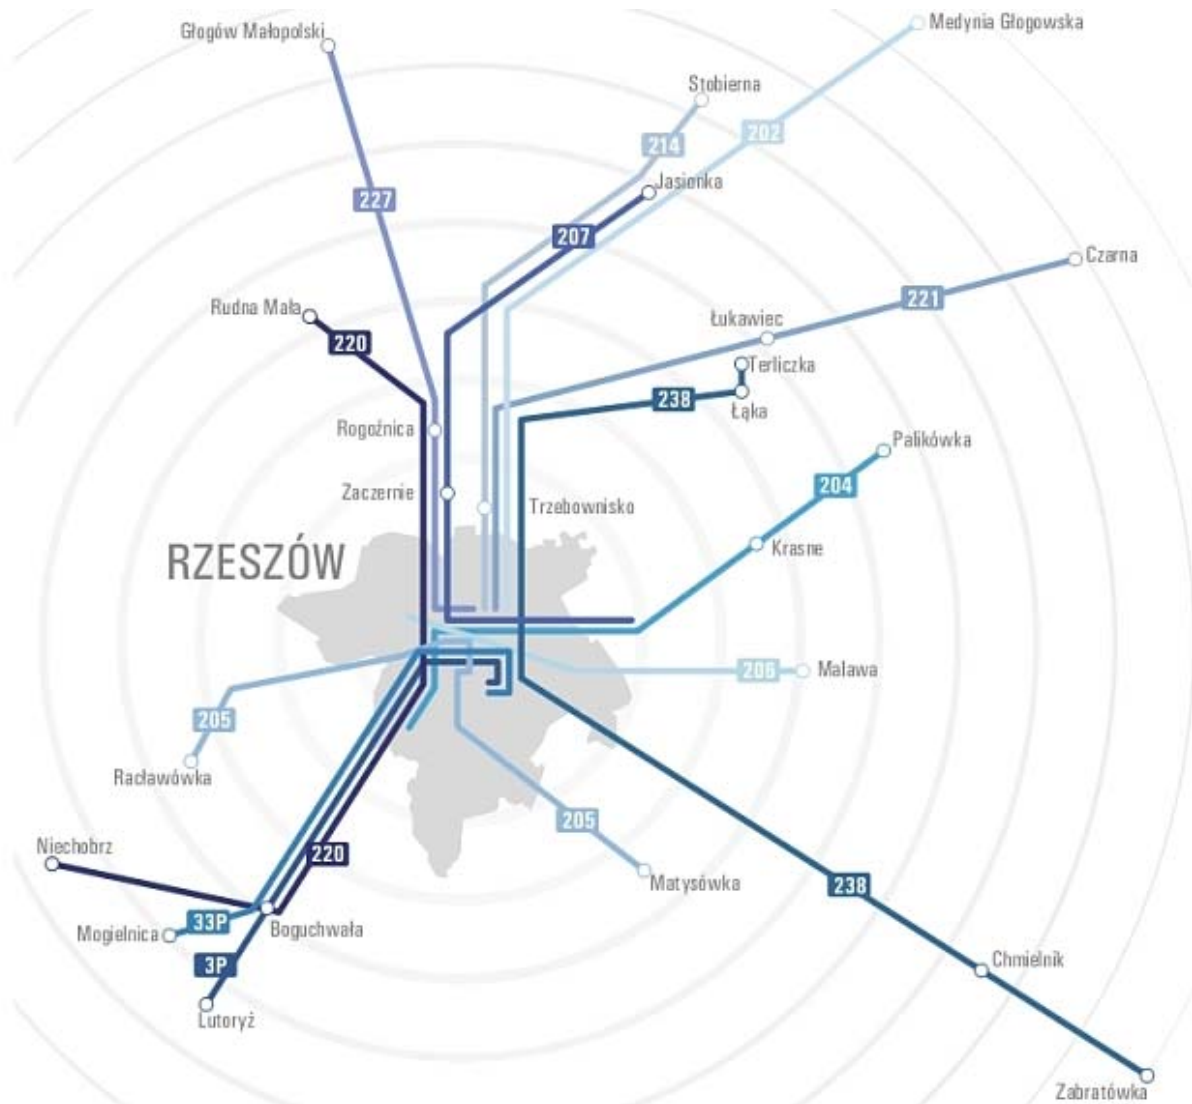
Głogów Małopolski
Medynia Głogowska
Stobierna
214
202
Jasionka
227
207
Czarna
221
Rudna Mała
Łukawiec
220
Terliczka
238
Łąka
Rogoźnica
Palikówka
Zaczernie
Trzebownisko
204
RZESZÓW
Krasne
206
Malawa
205
Racławówka
205
Niechobrz
220
Matysówka
238
33P
Mogielnica
Boguchwała
3P
Chmielnik
Lutoryż
Zabratówka